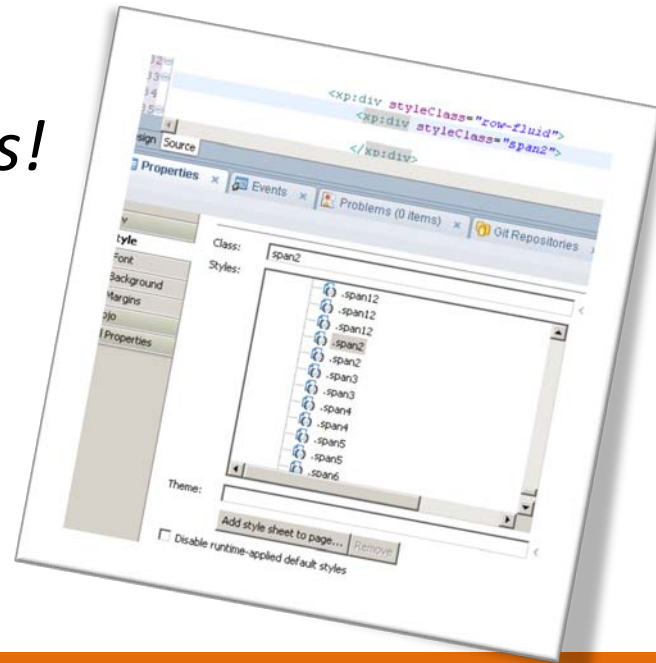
s!

32
33
34
35

<xp:div styleClass="row-fluid">
<xp:div styleClass="span2">
</xp:div>

sign Source

Properties × Events × Problems (0 items) × Git Repositories

tyle
Font
Background
Margins
ojo
l Properties

Class: span2
Styles:

.span12
.span12
.span12
.span2
.span2
.span3
.span3
.span4
.span4
.span5
.span5
.span6

Theme:

Add style sheet to page... Remove

Disable runtime-applied default styles